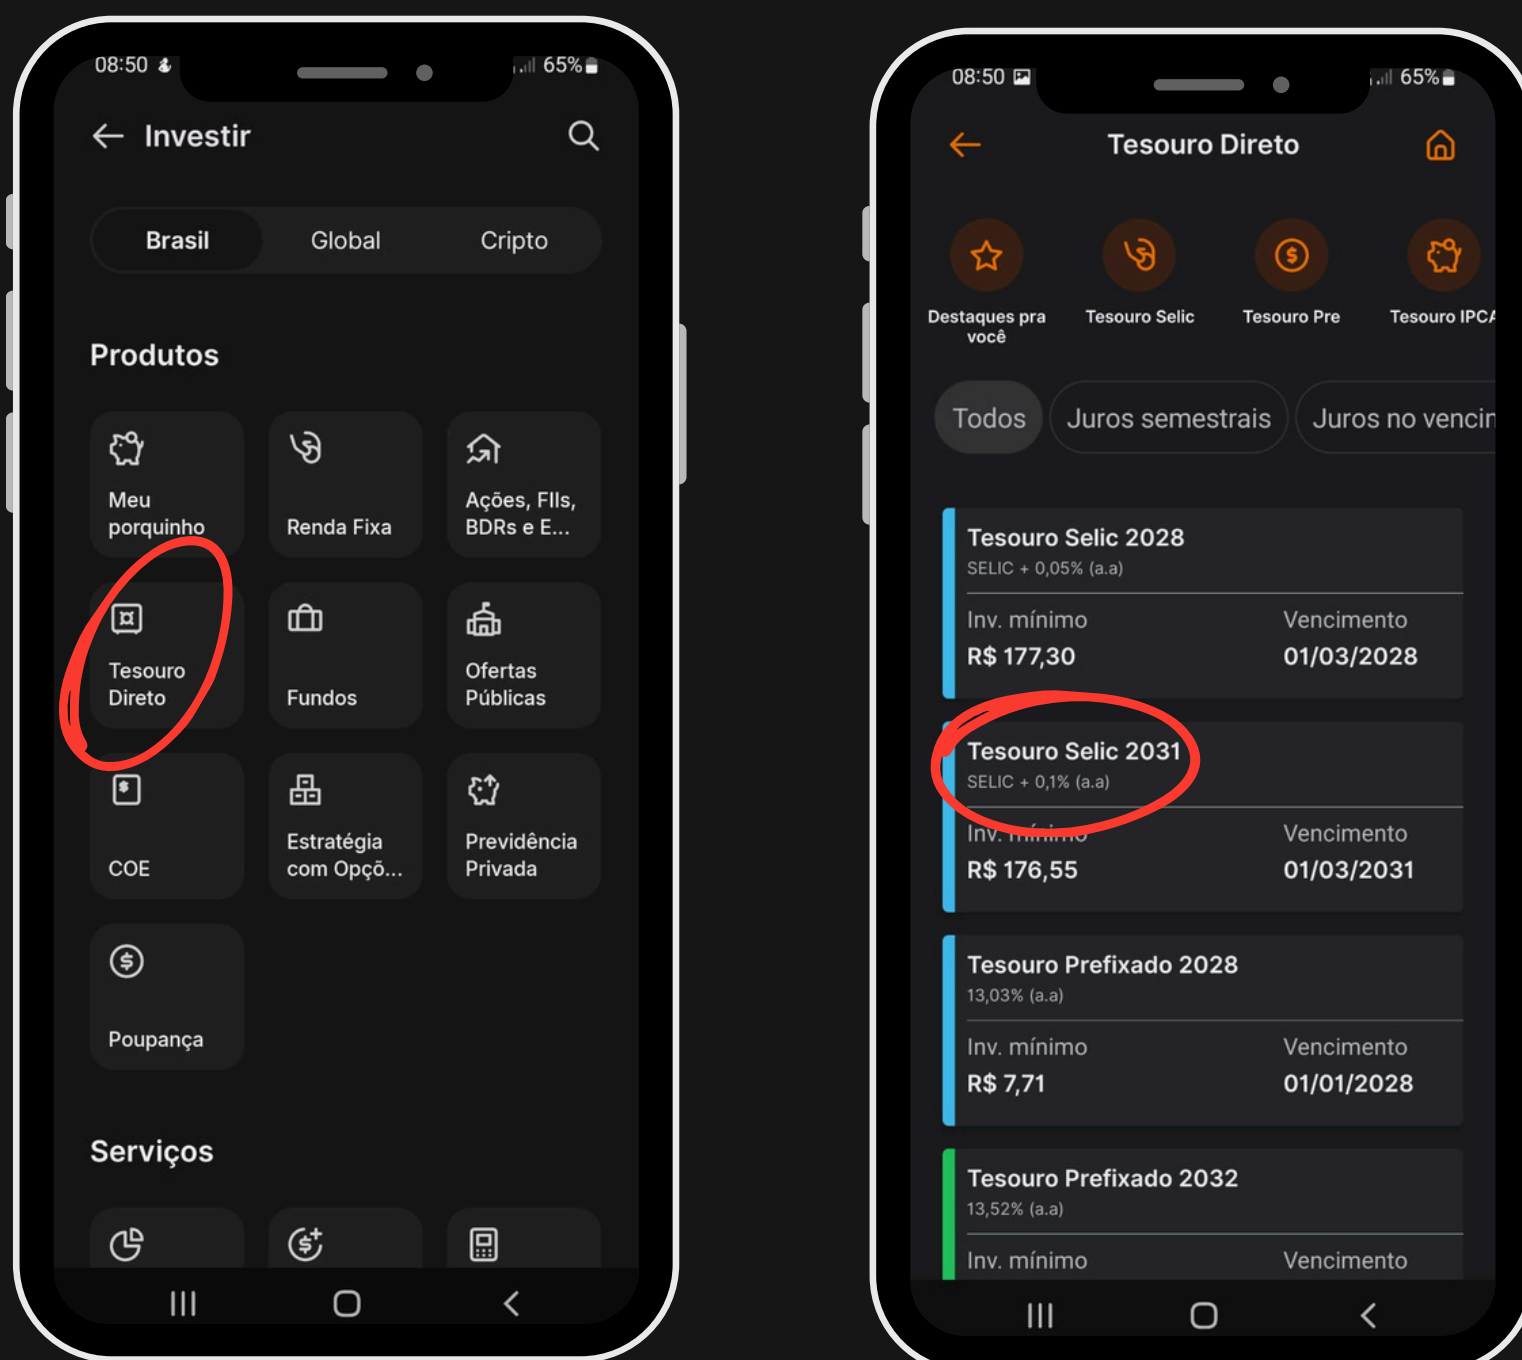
08:50 65%

Investir

Brasil Global Cripto

Produtos

Meu porquinho

Renda Fixa

Ações, FIIs, BDRs e E...

Tesouro Direto

Fundos

Ofertas Públicas

COE

Estratégia com Opçõ...

Previdência Privada

Poupança

Serviços

08:50 65%

Tesouro Direto

Destaques pra você

Tesouro Selic

Tesouro Pre

Tesouro IPCA

Todos Juros semestrais Juros no vencin

Tesouro Selic 2028
SELIC + 0,05% (a.a)
Inv. mínimo R$ 177,30
Vencimento 01/03/2028

Tesouro Selic 2031
SELIC + 0,1% (a.a)
Inv. mínimo R$ 176,55
Vencimento 01/03/2031

Tesouro Prefixado 2028
13,03% (a.a)
Inv. mínimo R$ 7,71
Vencimento 01/01/2028

Tesouro Prefixado 2032
13,52% (a.a)
Inv. mínimo
Vencimento